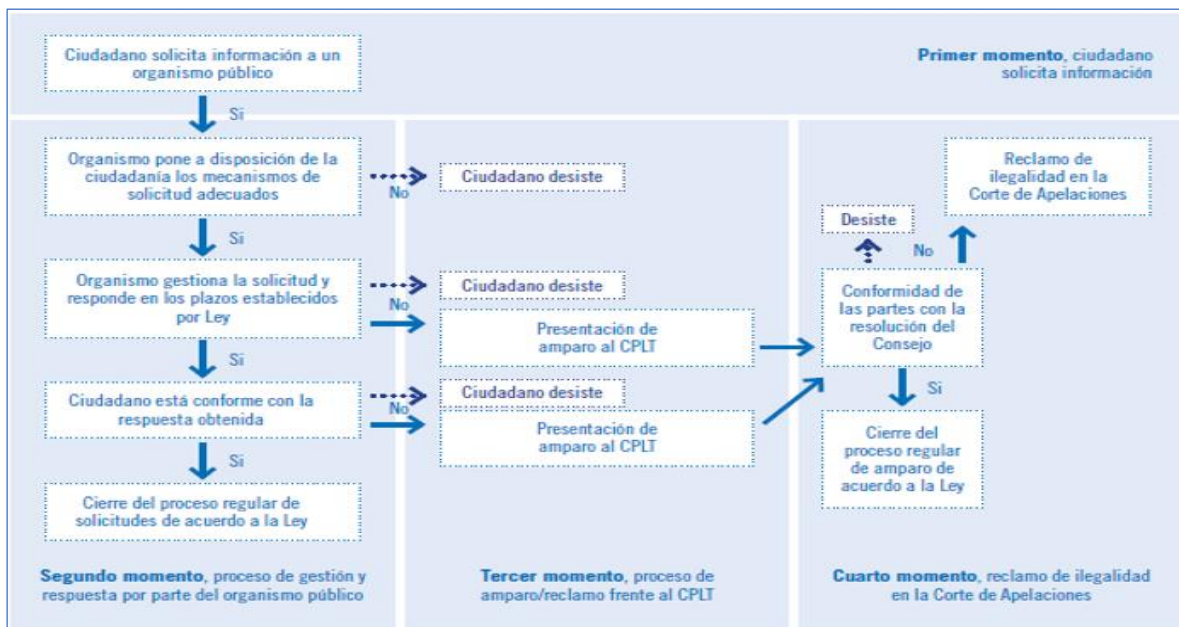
Ciudadano solicita información a un organismo público

Primer momento, ciudadano solicita información

Si

Organismo pone a disposición de la ciudadanía los mecanismos de solicitud adecuados

No

Ciudadano desiste

Si

Organismo gestiona la solicitud y responde en los plazos establecidos por Ley

No

Ciudadano desiste

Presentación de amparo al CPLT

Si

Ciudadano está conforme con la respuesta obtenida

No

Ciudadano desiste

Presentación de amparo al CPLT

Si

Cierre del proceso regular de solicitudes de acuerdo a la Ley

Reclamo de ilegalidad en la Corte de Apelaciones

Desiste

No

Conformidad de las partes con la resolución del Consejo

Si

Cierre del proceso regular de amparo de acuerdo a la Ley

Segundo momento, proceso de gestión y respuesta por parte del organismo público

Tercer momento, proceso de amparo/reclamo frente al CPLT

Cuarto momento, reclamo de ilegalidad en la Corte de Apelaciones